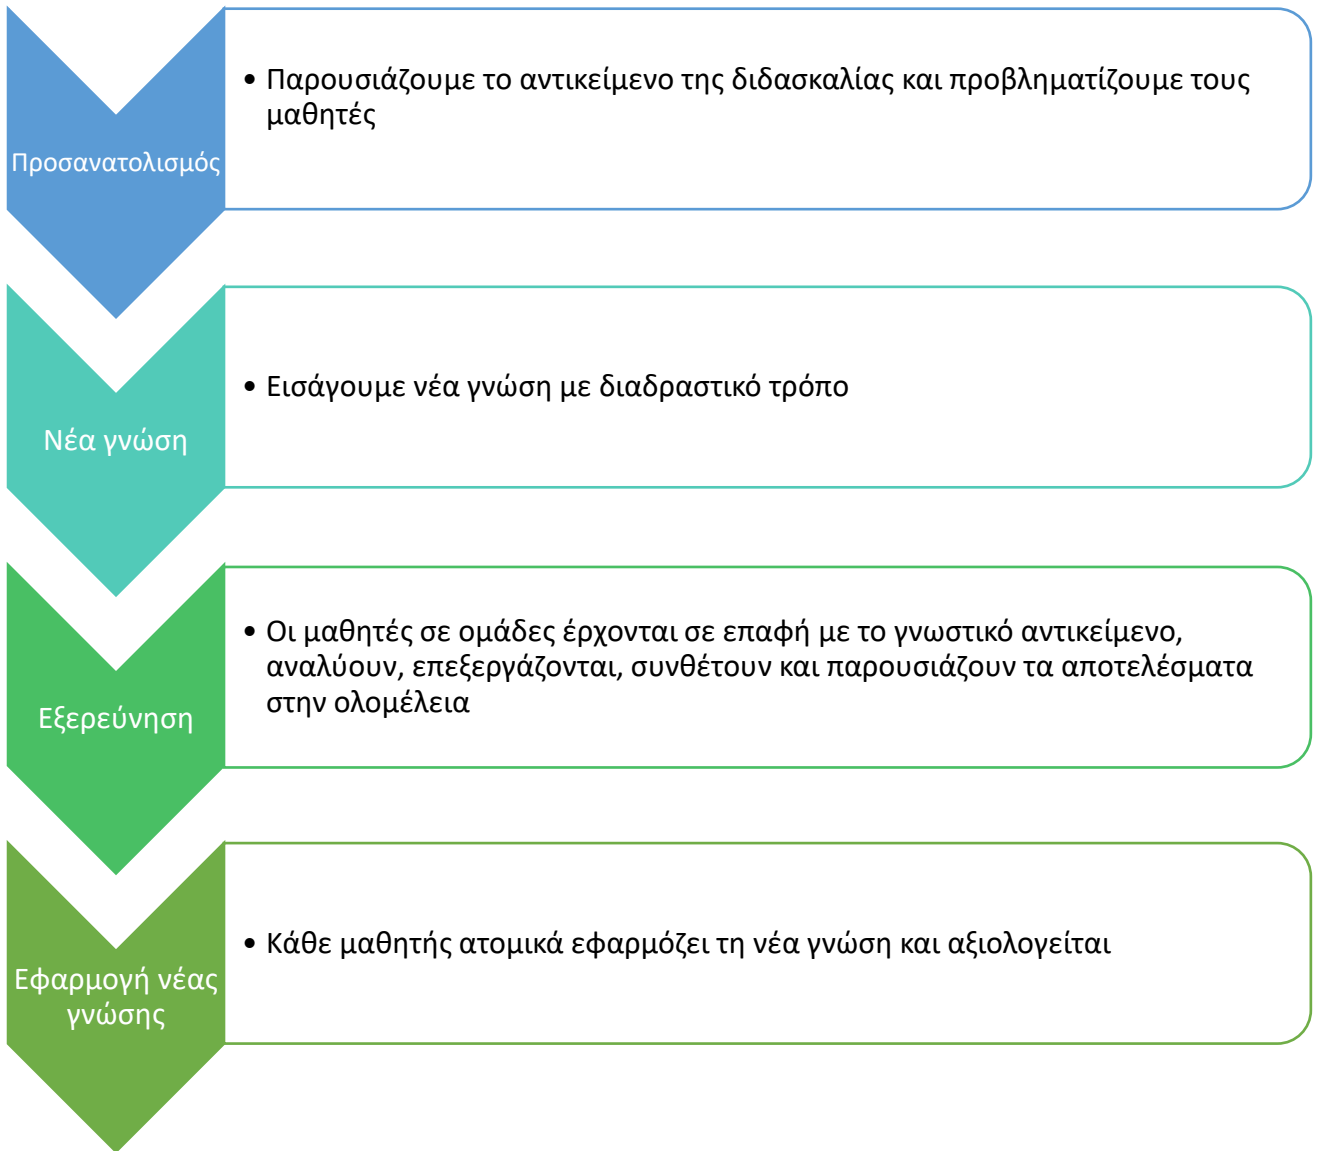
Προσανατολισμός

• Παρουσιάζουμε το αντικείμενο της διδασκαλίας και προβληματίζουμε τους μαθητές

Νέα γνώση

• Εισάγουμε νέα γνώση με διαδραστικό τρόπο

Εξερεύνηση

• Οι μαθητές σε ομάδες έρχονται σε επαφή με το γνωστικό αντικείμενο, αναλύουν, επεξεργάζονται, συνθέτουν και παρουσιάζουν τα αποτελέσματα στην ολομέλεια

Εφαρμογή νέας γνώσης

• Κάθε μαθητής ατομικά εφαρμόζει τη νέα γνώση και αξιολογείται